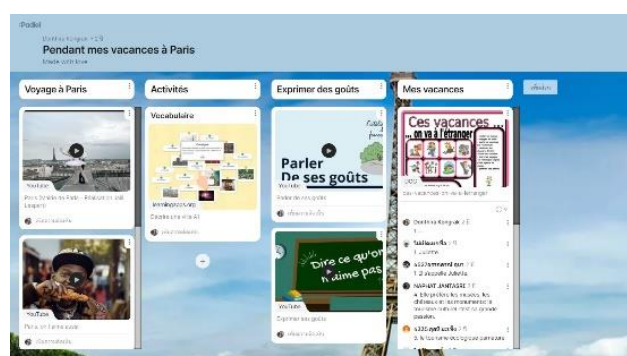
Padlet

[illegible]

Pendant mes vacances à Paris

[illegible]

Voyage à Paris

YouTube

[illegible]

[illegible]

YouTube

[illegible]

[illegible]

Activités

Vocabulaire

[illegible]

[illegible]

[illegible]

Exprimer des goûts

Parler De ses goûts

YouTube

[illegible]

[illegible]

Dire ce qu'on n'aime pas

YouTube

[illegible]

Mes vacances

Ces vacances ... on va à l'étranger

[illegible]

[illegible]

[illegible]

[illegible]

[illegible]

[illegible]